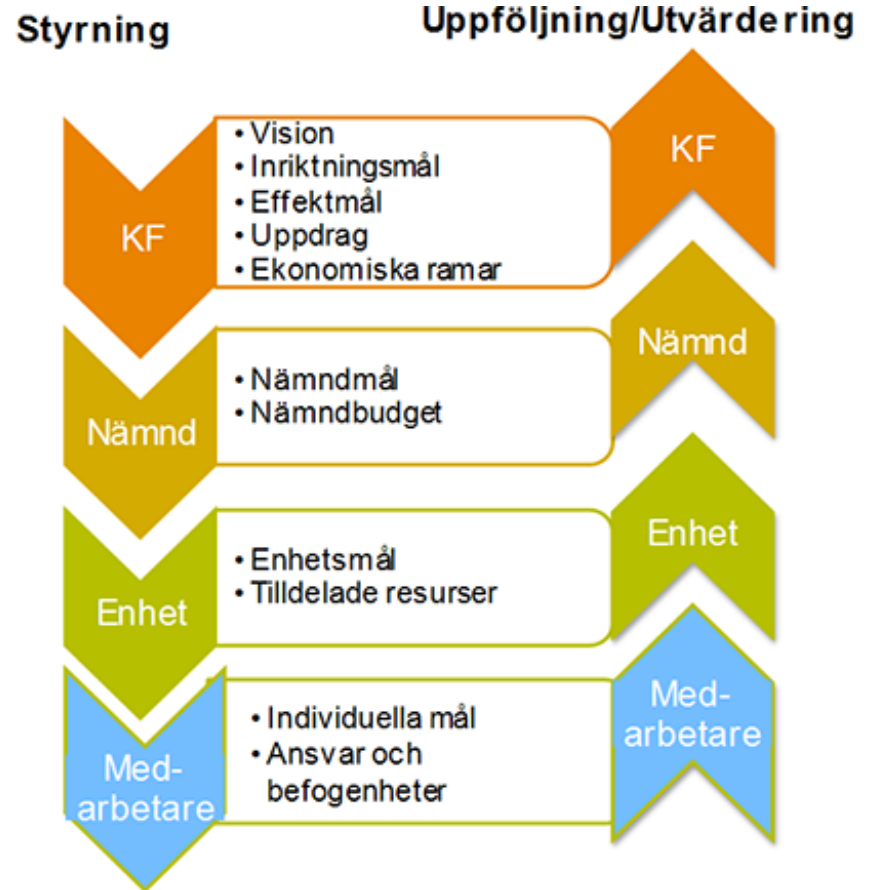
Styrning

Uppföljning/Utvärdering

KF

• Vision
• Inriktningsmål
• Effektmål
• Uppdrag
• Ekonomiska ramar

KF

Nämnd

• Nämndmål
• Nämndbudget

Nämnd

Enhet

• Enhetsmål
• Tilldelade resurser

Enhet

Med-arbetare

• Individuella mål
• Ansvar och befogenheter

Med-arbetare